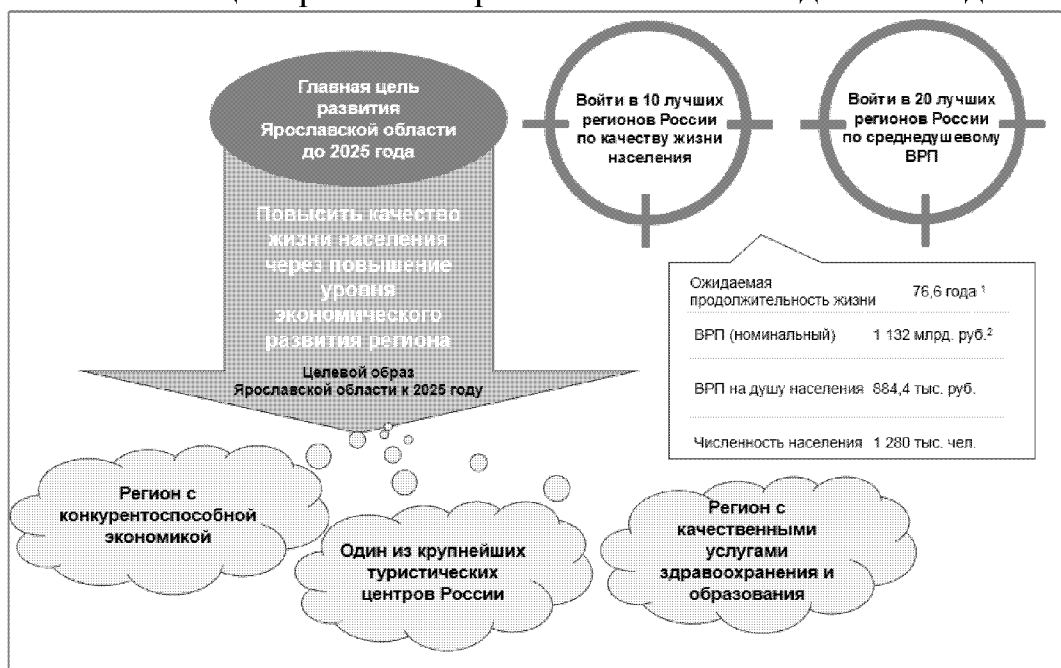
Главная цель развития Ярославской области до 2025 года

Повысить качество жизни населения через повышение уровня экономического развития региона

Целевой образ Ярославской области к 2025 году

Войти в 10 лучших регионов России по качеству жизни населения

Войти в 20 лучших регионов России по среднедушевому ВРП

| | |
|---|---|
| Ожидаемая продолжительность жизни | 76,6 года $^1$ |
| ВРП (номинальный) | 1 132 млрд. руб.$^2$ |
| ВРП на душу населения | 884,4 тыс. руб. |
| Численность населения | 1 280 тыс. чел. |

Регион с конкурентоспособной экономикой

Один из крупнейших туристических центров России

Регион с качественными услугами здравоохранения и образования